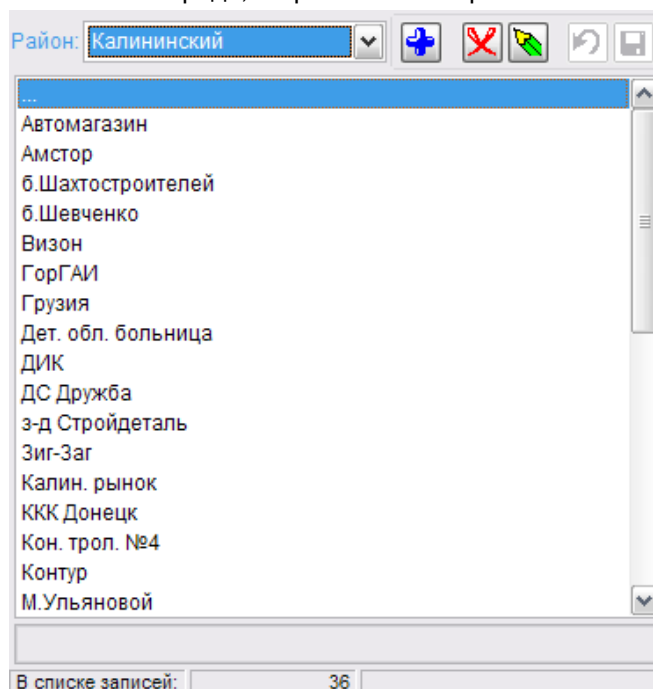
Район: Калининский

...
Автомагазин
Амстор
б.Шахтостроителей
б.Шевченко
Визон
ГорГАИ
Грузия
Дет. обл. больница
ДИК
ДС Дружба
з-д Стройдеталь
Зиг-Заг
Калин. рынок
ККК Донецк
Кон. трол. №4
Контур
М.Ульяновой

В списке записей: 36